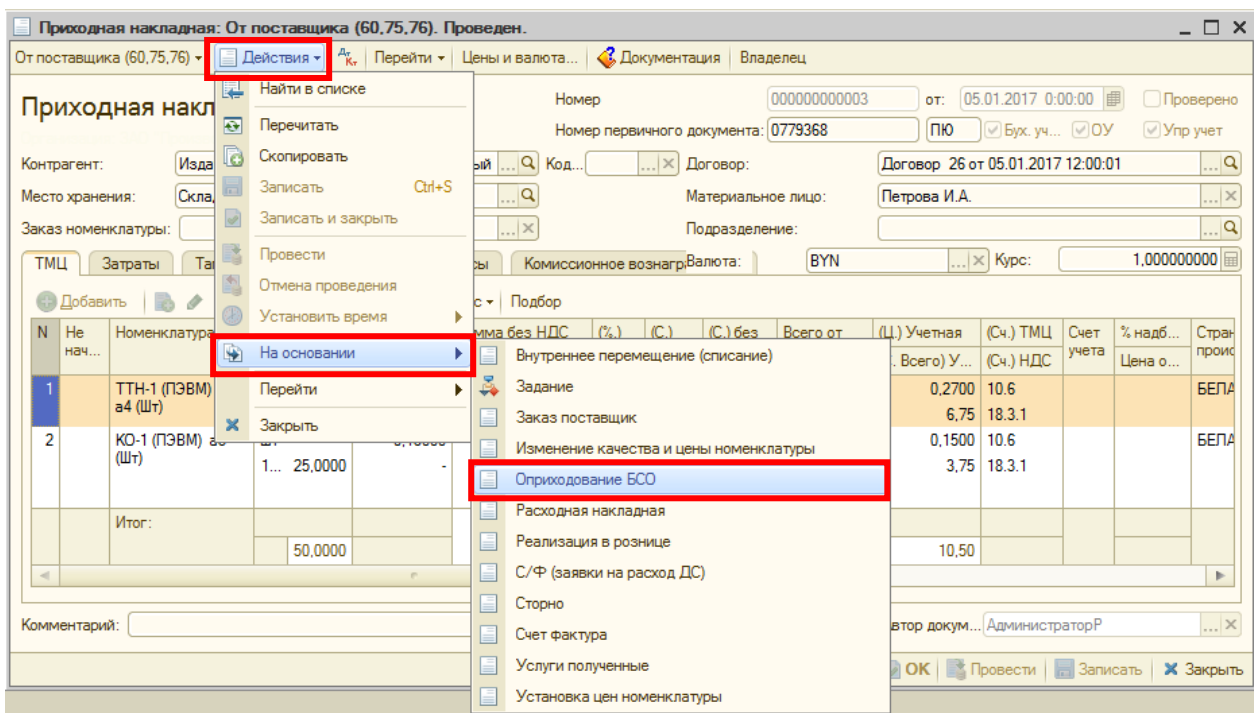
Приходная накладная: От поставщика (60,75,76). Проведен.

От поставщика (60,75,76) ▾ | Действия ▾ | Перейти ▾ | Цены и валюта... | Документация | Владелец

Приходная накл

Найти в списке
Перечитать
Скопировать
Записать Ctrl+S
Записать и закрыть
Провести
Отмена проведения
Установить время
На основании
Перейти
Закрыть

Внутреннее перемещение (списание)
Задание
Заказ поставщик
Изменение качества и цены номенклатуры
Оприходование БСО
Расходная накладная
Реализация в рознице
С/Ф (заявки на расход ДС)
Сторно
Счет фактура
Услуги полученные
Установка цен номенклатуры

Номер 000000000003 от: 05.01.2017 0:00:00 Проверено
Номер первичного документа: 0779368 ПЮ Бух. уч... ОУ Упр учет

Контрагент: Изда ый Код... Договор: Договор 26 от 05.01.2017 12:00:01
Место хранения: Скла Материальное лицо: Петрова И.А.
Заказ номенклатуры: Подразделение:

ТМЦ | Затраты | Та | сы | Комиссионное вознагр | Валюта: BYN | Курс: 1,000000000

Добавить | с ▾ | Подбор

| N | Не нач... | Номенклатура | | мма без НДС | (%.) | (С.) | (С.) без | Всего от | (Ц.) Учетная . Всего) У... | (Сч.) ТМЦ (Сч.) НДС | Счет учета | % надб... Цена о... | Стран проис |
|---|---|---|---|---|---|---|---|---|---|---|---|---|---|
| 1 | | ТТН-1 (ПЭВМ) а4 (Шт) | | | | | | | 0,2700 6,75 | 10.6 18.3.1 | | | БЕЛА |
| 2 | | КО-1 (ПЭВМ) а5 (Шт) | 1... 25,0000 | - | | | | | 0,1500 3,75 | 10.6 18.3.1 | | | БЕЛА |
| | | Итог: | 50,0000 | | | | | | 10,50 | | | | |

Комментарий: втор докум... АдминистраторР

OK | Провести | Записать | Закрыть